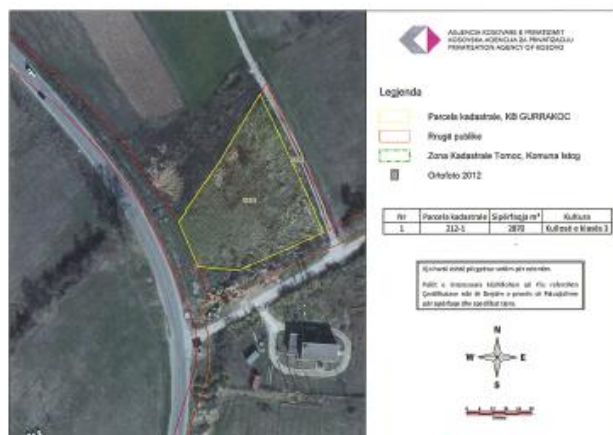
AGJENCIA KOSOVARE E PRIVATIZIMIT
KOSOVSKA AGENCIJA ZA PRIVATIZACIJU
PRIVATIZATION AGENCY OF KOSOVO

Legjenda

Parcela kadastrale, KB GURRAKOC

Rrugët publike

Zona Kadastrale Tomoc, Komuna Istog

Ortofoto 2012

| Nr | Parcela kadastrale | Sipërfaqja m² | Kultura |
|---|---|---|---|
| 1 | 212-1 | 2870 | Kullosë e klasës 3 |

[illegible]

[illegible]

N
W
E
S

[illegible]